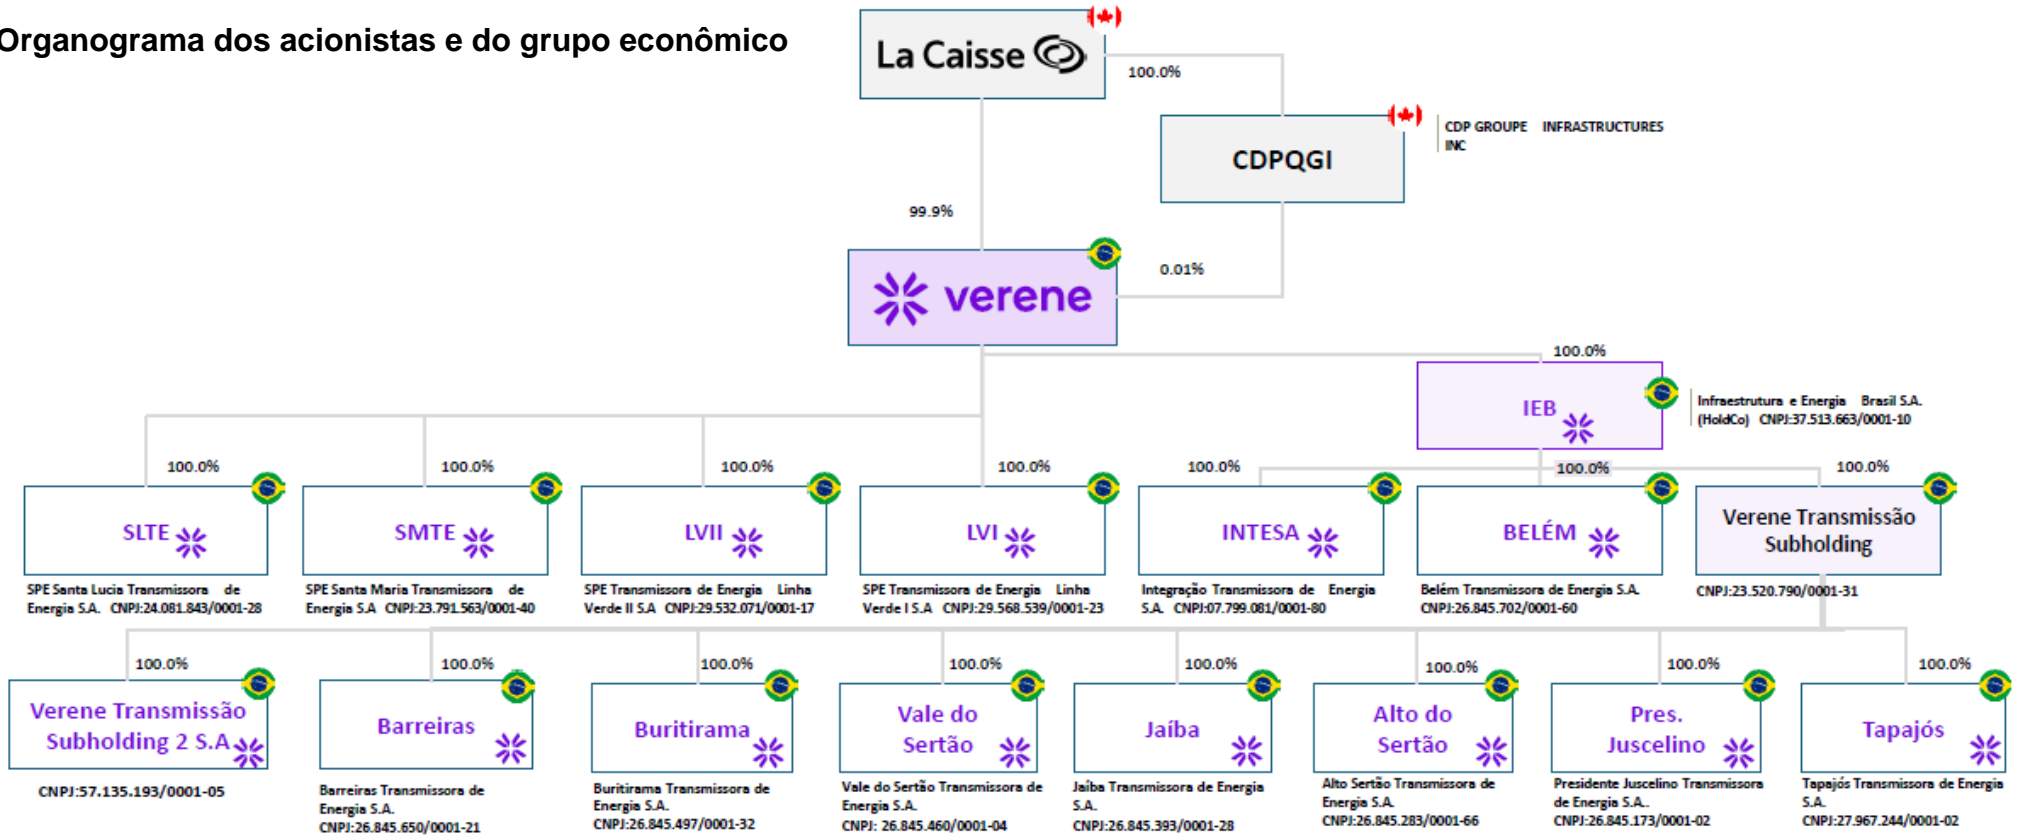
Organograma dos acionistas e do grupo econômico

La Caisse

100.0%

CDPQGI

CDP GROUPE INFRASTRUCTURES INC

99.9%

verene

0.01%

100.0%

IEB

Infraestrutura e Energia Brasil S.A. (HoldCo) CNPJ:37.513.663/0001-10

100.0%

SLTE

SPE Santa Lucia Transmissora de Energia S.A. CNPJ:24.081.843/0001-28

100.0%

SMTE

SPE Santa Maria Transmissora de Energia S.A CNPJ:23.791.563/0001-40

100.0%

LVII

SPE Transmissora de Energia Linha Verde II S.A CNPJ:29.532.071/0001-17

100.0%

LVI

SPE Transmissora de Energia Linha Verde I S.A CNPJ: 29.568.539/0001-23

100.0%

INTESA

Integração Transmissora de Energia S.A. CNPJ:07.799.081/0001-80

100.0%

BELÉM

Belém Transmissora de Energia S.A. CNPJ:26.845.702/0001-60

100.0%

Verene Transmissão Subholding

CNPJ:23.520.790/0001-31

100.0%

Verene Transmissão Subholding 2 S.A

CNPJ:57.135.193/0001-05

100.0%

Barreiras

Barreiras Transmissora de Energia S.A. CNPJ:26.845.650/0001-21

100.0%

Buritirama

Buritirama Transmissora de Energia S.A. CNPJ:26.845.497/0001-32

100.0%

Vale do Sertão

Vale do Sertão Transmissora de Energia S.A. CNPJ: 26.845.460/0001-04

100.0%

Jaíba

Jaíba Transmissora de Energia S.A. CNPJ:26.845.393/0001-28

100.0%

Alto do Sertão

Alto Sertão Transmissora de Energia S.A. CNPJ:26.845.283/0001-66

100.0%

Pres. Juscelino

Presidente Juscelino Transmissora de Energia S.A. CNPJ:26.845.173/0001-02

100.0%

Tapajós

Tapajós Transmissora de Energia S.A. CNPJ:27.967.244/0001-02